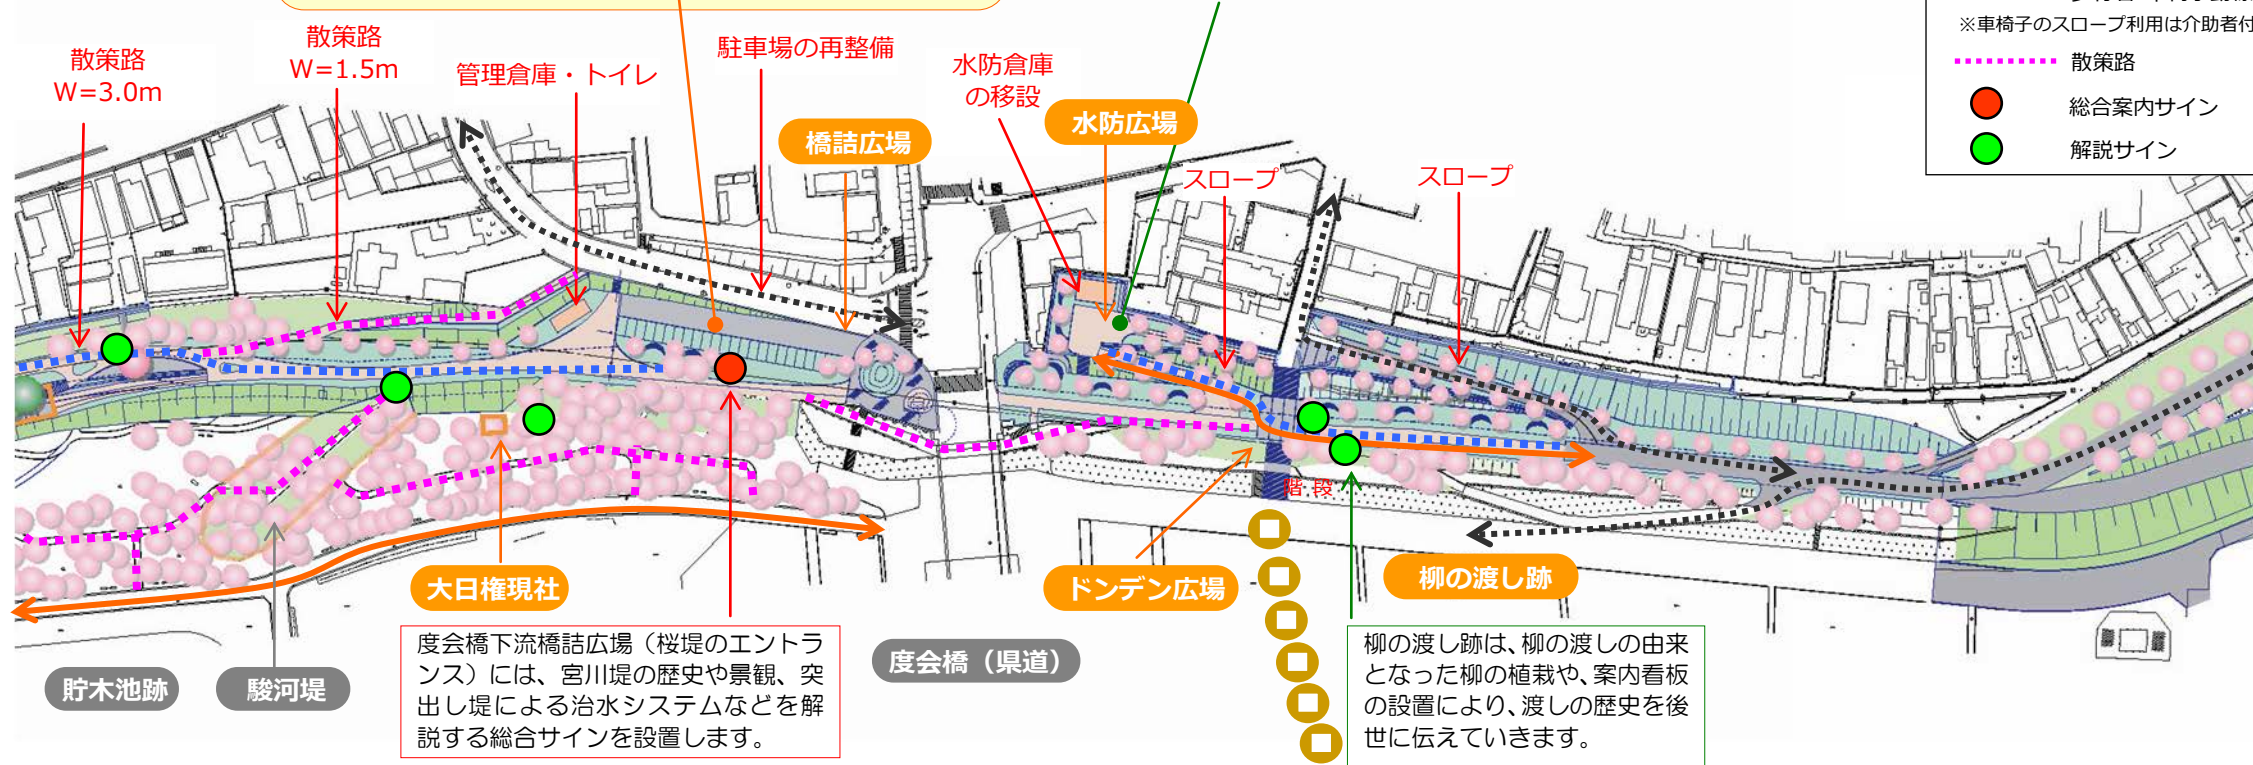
※車椅子のスロープ利用は介助者付

散策路

総合案内サイン

解説サイン

散策路
W=3.0m

散策路
W=1.5m

管理倉庫・トイレ

駐車場の再整備

橋詰広場

水防倉庫
の移設

水防広場

スロープ

スロープ

階段

大日権現社

ドンデン広場

柳の渡し跡

度会橋下流橋詰広場（桜堤のエントランス）には、宮川堤の歴史や景観、突出し堤による治水システムなどを解説する総合サインを設置します。

度会橋（県道）

柳の渡し跡は、柳の渡しの由来となった柳の植栽や、案内看板の設置により、渡しの歴史を後世に伝えていきます。

貯木池跡

駿河堤